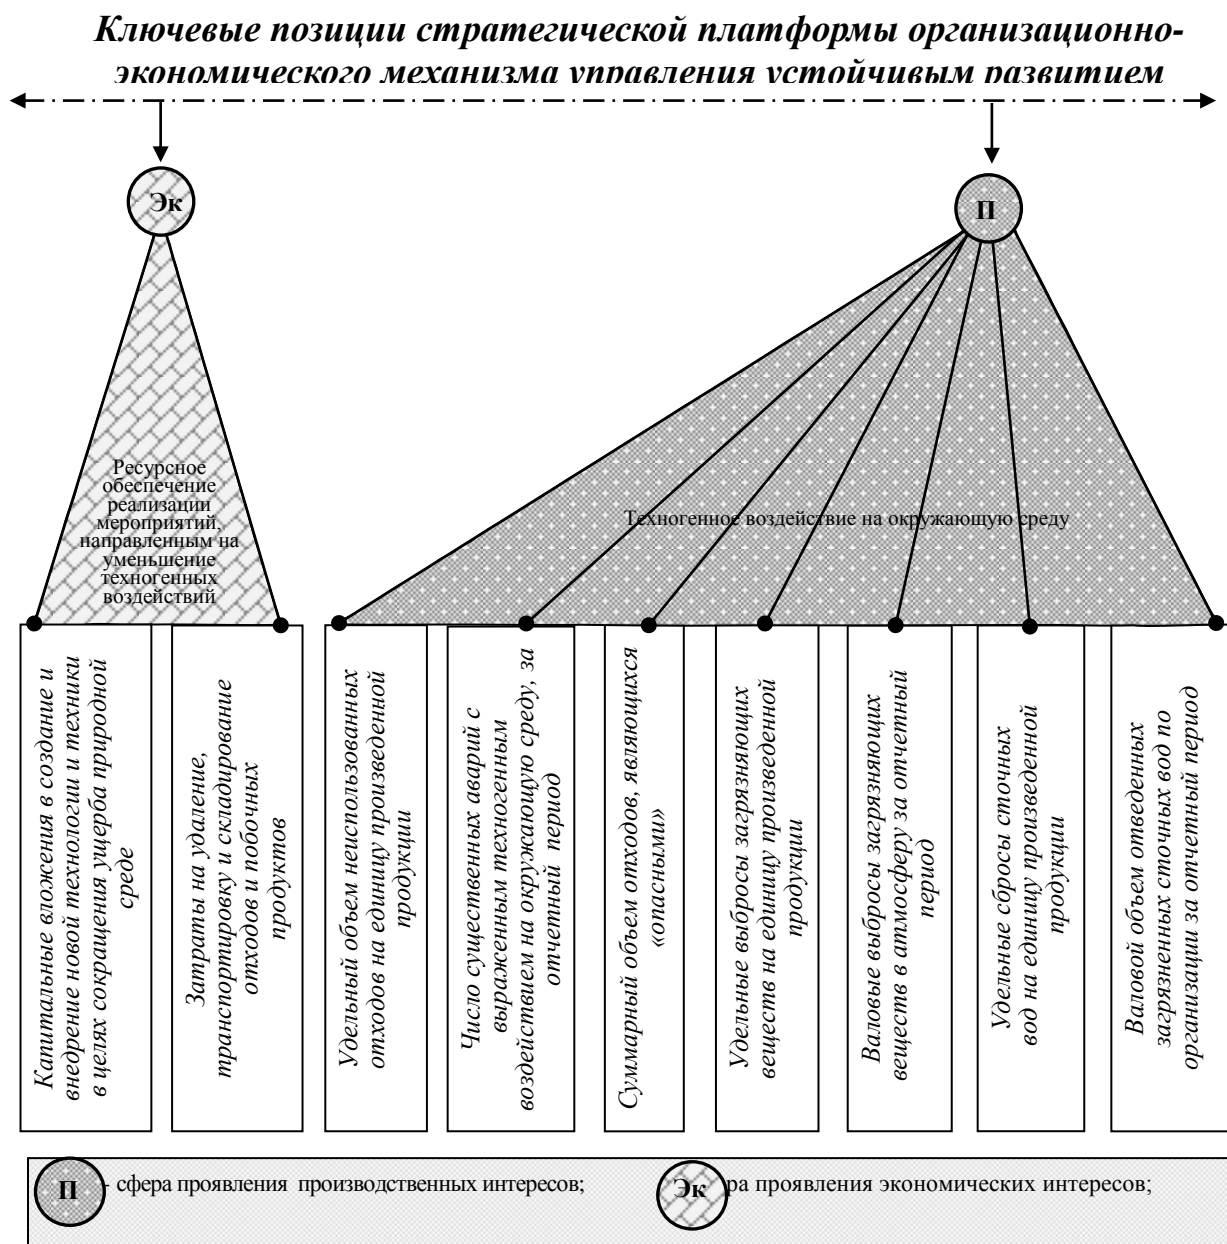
Ключевые позиции стратегической платформы организационно-экономического механизма управления устойчивым развитием

Эк

П

Ресурсное обеспечение реализации мероприятий, направленным на уменьшение техногенных воздействий

Техногенное воздействие на окружающую среду

Капитальные вложения в создание и внедрение новой технологии и техники в целях сокращения ущерба природной среде

Затраты на удаление, транспортировку и складирование отходов и побочных продуктов

Удельный объем неиспользованных отходов на единицу произведенной продукции

Число существенных аварий с выраженным техногенным воздействием на окружающую среду, за отчетный период

Суммарный объем отходов, являющихся «опасными»

Удельные выбросы загрязняющих веществ на единицу произведенной продукции

Валовые выбросы загрязняющих веществ в атмосферу за отчетный период

Удельные сбросы сточных вод на единицу произведенной продукции

Валовой объем отведенных загрязненных сточных вод по организации за отчетный период

П - сфера проявления производственных интересов;

Эк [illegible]ра проявления экономических интересов;